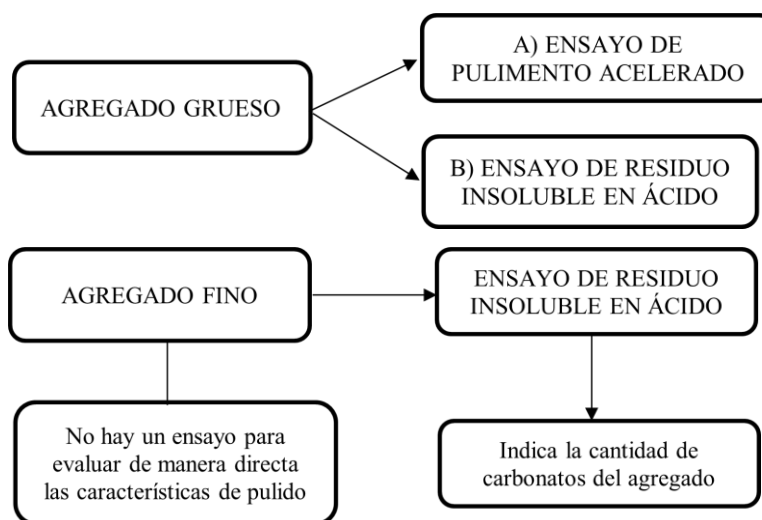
AGREGADO GRUESO

A) ENSAYO DE PULIMENTO ACELERADO

B) ENSAYO DE RESIDUO INSOLUBLE EN ÁCIDO

AGREGADO FINO

ENSAYO DE RESIDUO INSOLUBLE EN ÁCIDO

No hay un ensayo para evaluar de manera directa las características de pulido

Indica la cantidad de carbonatos del agregado